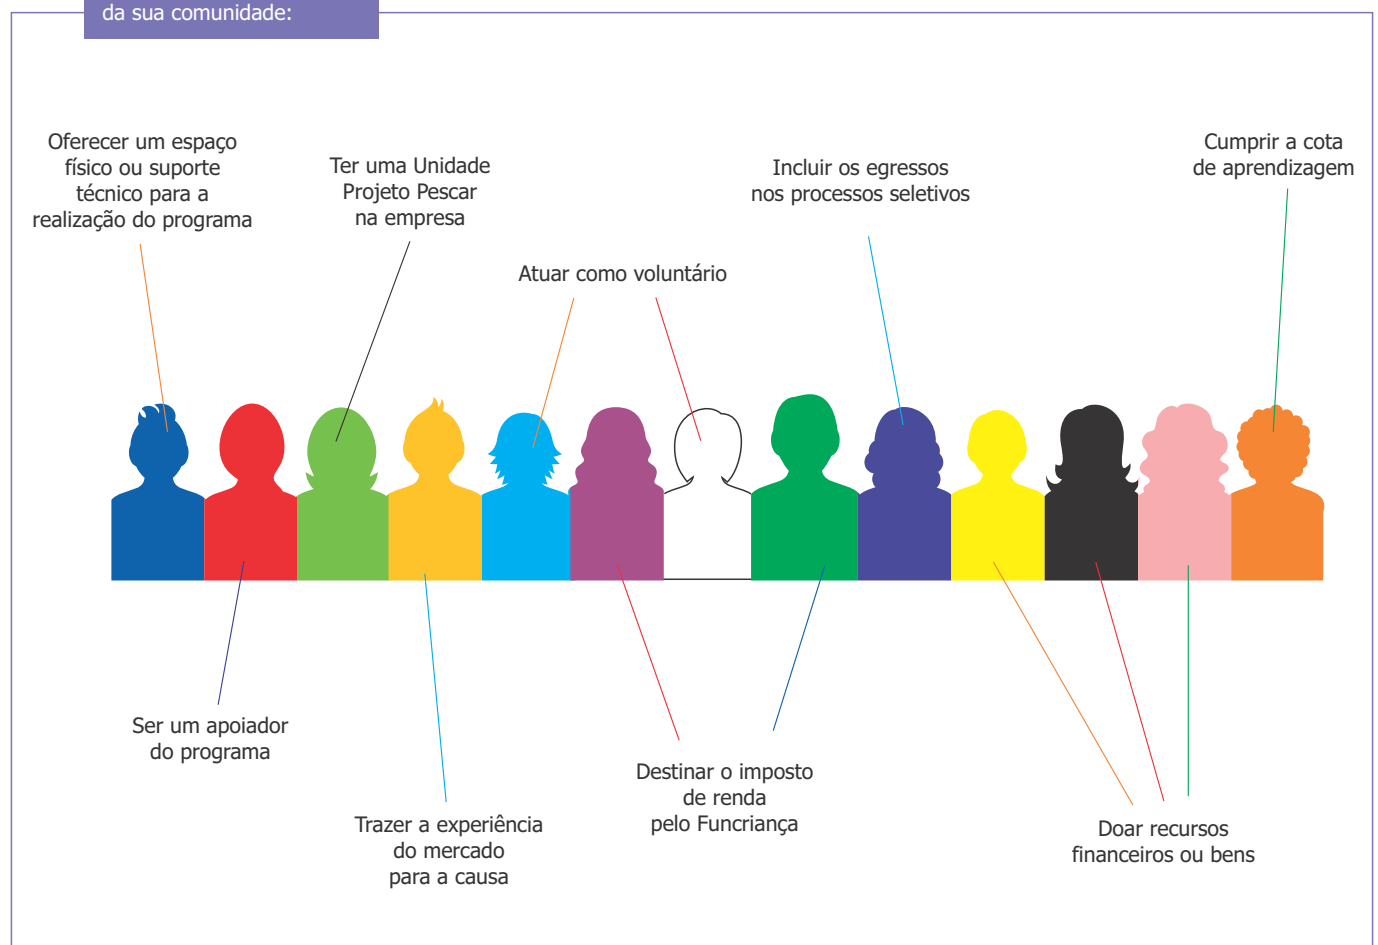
da sua comunidade:

Oferecer um espaço físico ou suporte técnico para a realização do programa

Ter uma Unidade Projeto Pescar na empresa

Atuar como voluntário

Incluir os egressos nos processos seletivos

Cumprir a cota de aprendizagem

Ser um apoiador do programa

Trazer a experiência do mercado para a causa

Destinar o imposto de renda pelo Funcriança

Doar recursos financeiros ou bens